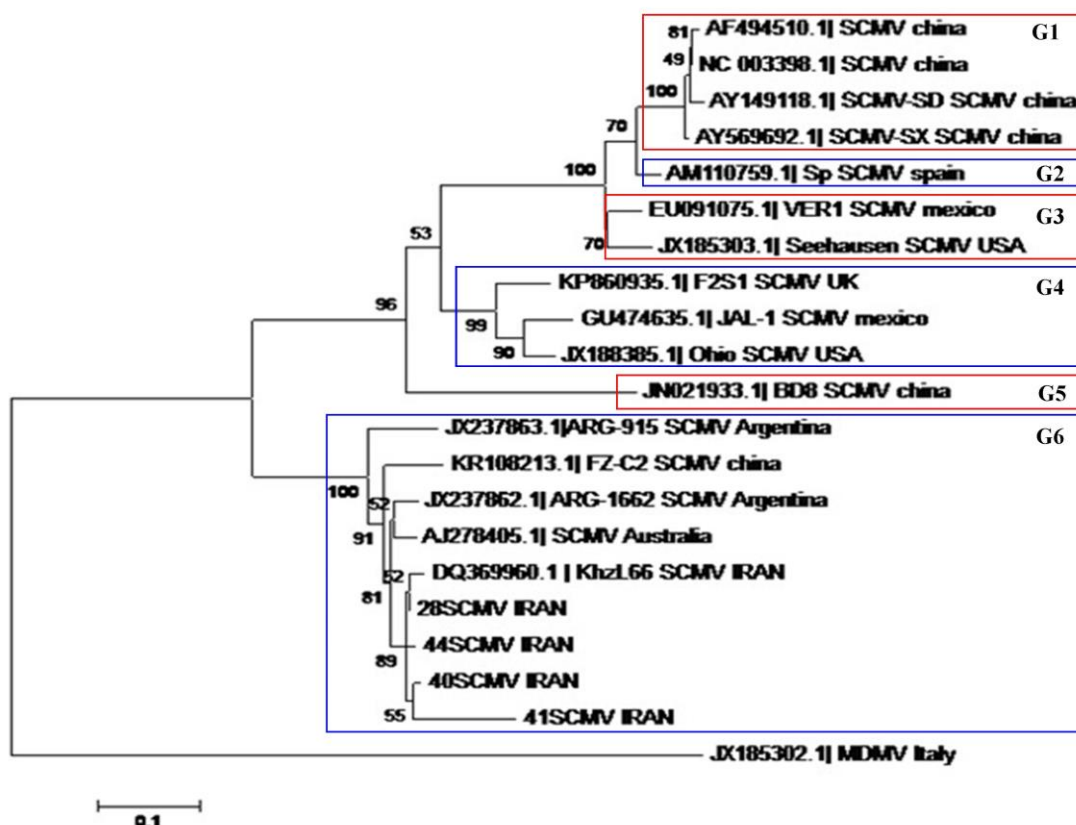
81 AF494510.1| SCMV china
G1
49 NC 003398.1| SCMV china
100 AY149118.1| SCMV-SD SCMV china
70
AY569692.1| SCMV-SX SCMV china
100 AM110759.1| Sp SCMV spain
G2
EU091075.1| VER1 SCMV mexico
G3
53
70 JX185303.1| Seehausen SCMV USA
KP860935.1| F2S1 SCMV UK
G4
96
99 GU474635.1| JAL-1 SCMV mexico
90 JX188385.1| Ohio SCMV USA
JN021933.1| BD8 SCMV china
G5
JX237863.1|ARG-915 SCMV Argentina
G6
KR108213.1| FZ-C2 SCMV china
100 52 JX237862.1| ARG-1662 SCMV Argentina
91 AJ278405.1| SCMV Australia
52 DQ369960.1 | KhzL66 SCMV IRAN
81 28SCMV IRAN
44SCMV IRAN
89
40SCMV IRAN
55 41SCMV IRAN
JX185302.1| MDMV Italy
0.1